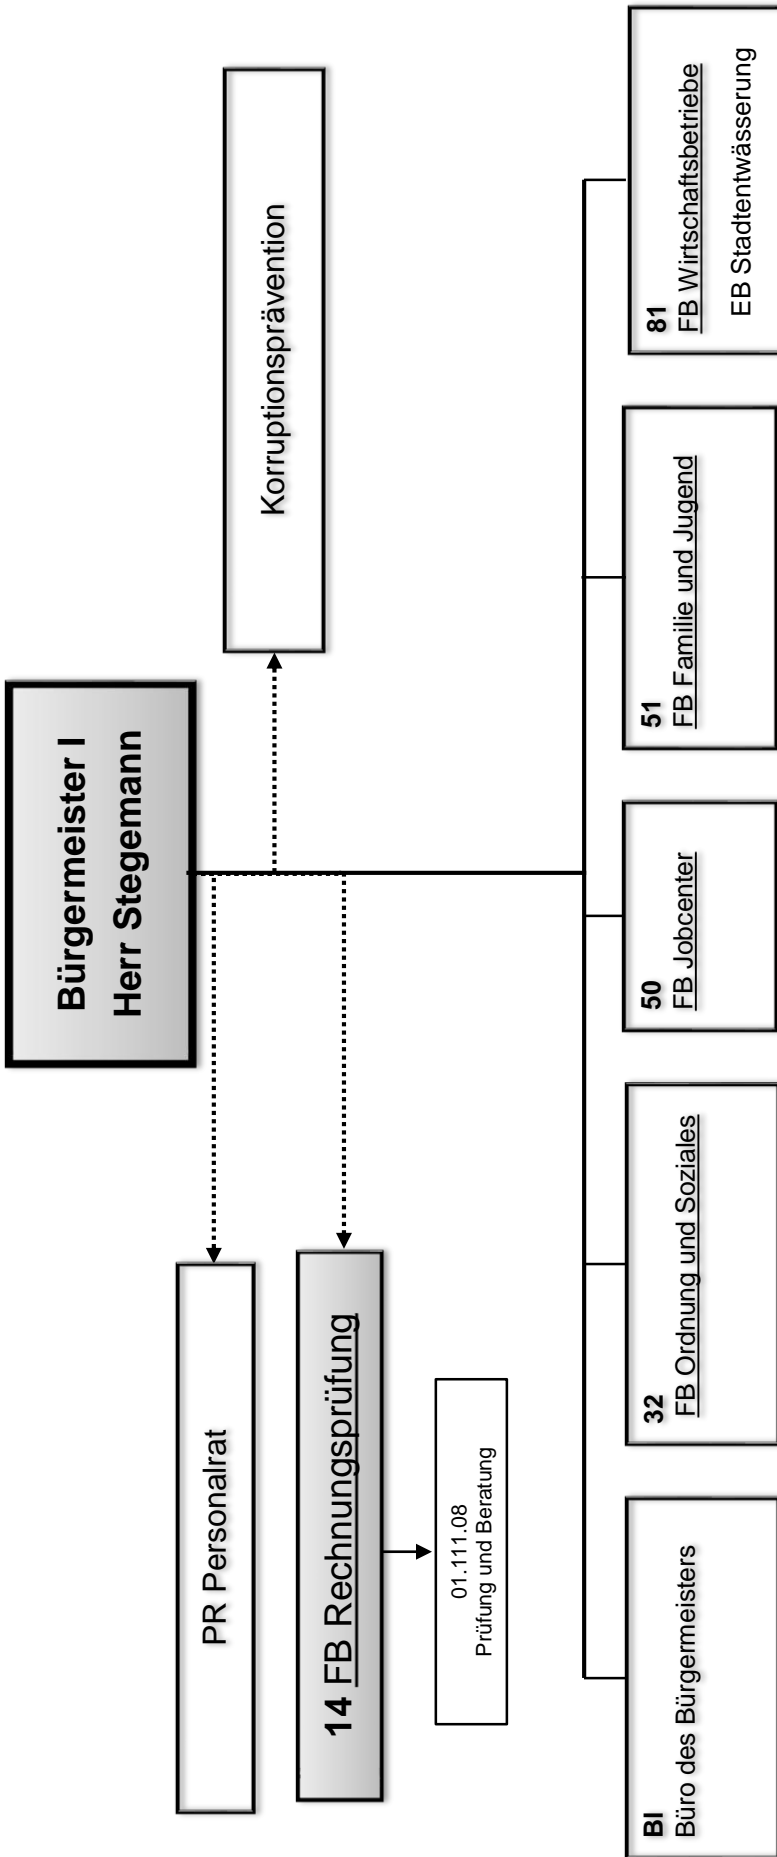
Bürgermeister I
Herr Stegemann

Korruptionsprävention

PR Personalrat

14 FB Rechnungsprüfung

01.111.08
Prüfung und Beratung

BI
Büro des Bürgermeisters

32
FB Ordnung und Soziales

50
FB Jobcenter

51
FB Familie und Jugend

81
FB Wirtschaftsbetriebe

EB Stadtentwässerung